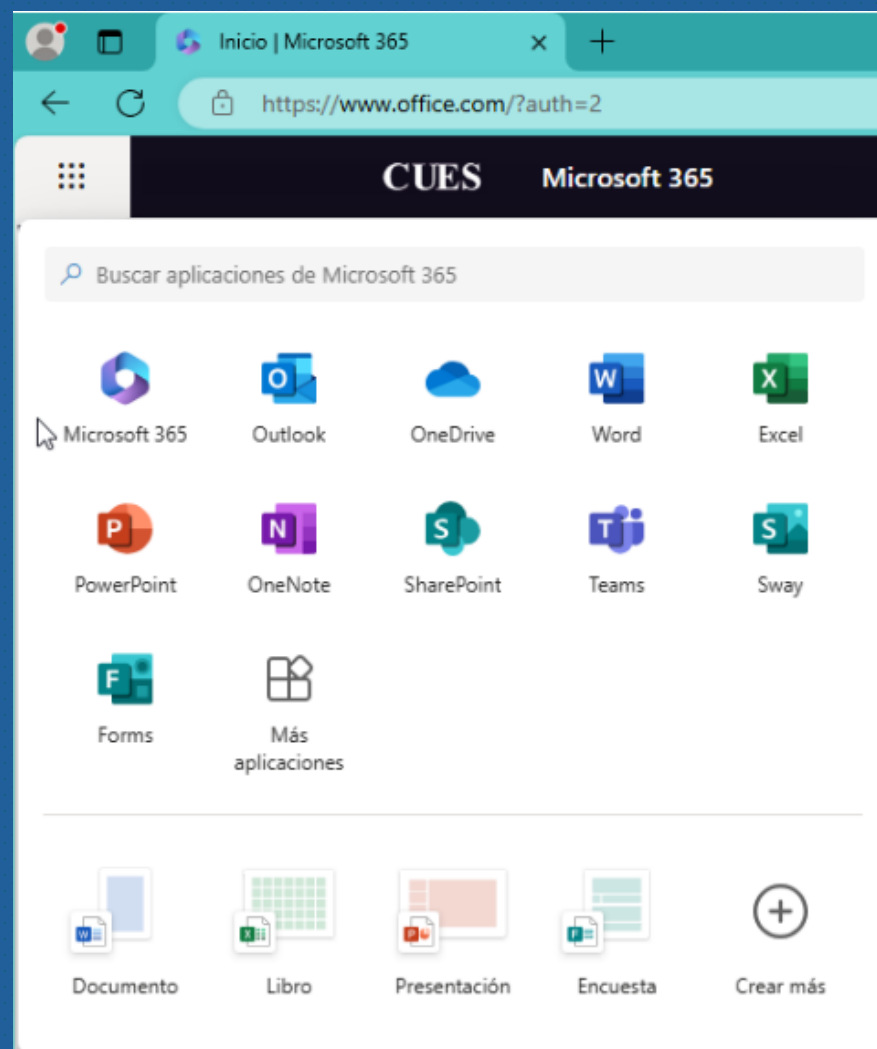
Inicio | Microsoft 365 ×
https://www.office.com/?auth=2
CUES Microsoft 365
Buscar aplicaciones de Microsoft 365
Microsoft 365
Outlook
OneDrive
Word
Excel
PowerPoint
OneNote
SharePoint
Teams
Sway
Forms
Más aplicaciones
Documento
Libro
Presentación
Encuesta
Crear más